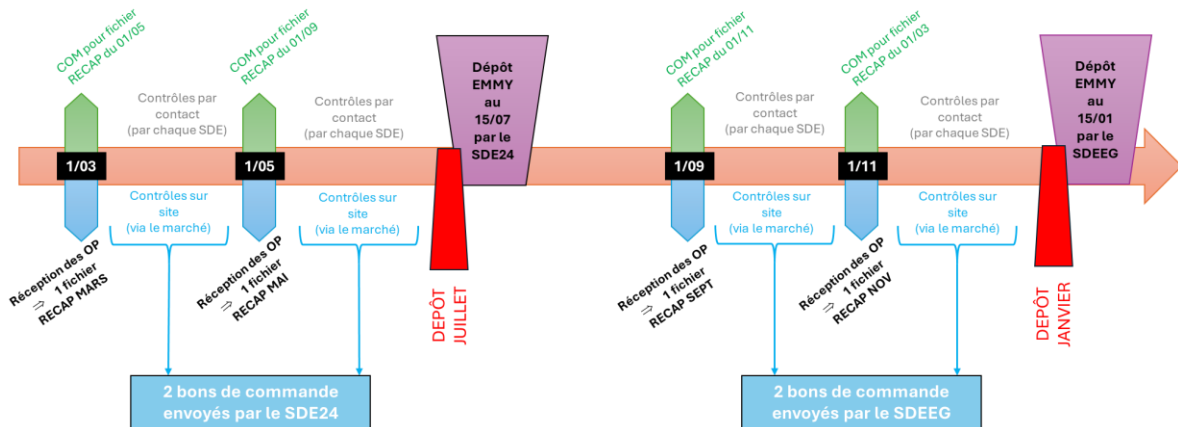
COM pour fichier RECAP du 01/05

Contrôles par contact (par chaque SDE)

1/03

Contrôles sur site (via le marché)

Réception des OP ⇒ 1 fichier RECAP MARS

COM pour fichier RECAP du 01/09

Contrôles par contact (par chaque SDE)

1/05

Contrôles sur site (via le marché)

Réception des OP ⇒ 1 fichier RECAP MAI

Dépôt EMMY au 15/07 par le SDE24

DEPÔT JUILLET

2 bons de commande envoyés par le SDE24

COM pour fichier RECAP du 01/11

Contrôles par contact (par chaque SDE)

1/09

Contrôles sur site (via le marché)

Réception des OP ⇒ 1 fichier RECAP SEPT

COM pour fichier RECAP du 01/03

Contrôles par contact (par chaque SDE)

1/11

Contrôles sur site (via le marché)

Réception des OP ⇒ 1 fichier RECAP NOV

Dépôt EMMY au 15/01 par le SDEEG

DEPÔT JANVIER

2 bons de commande envoyés par le SDEEG